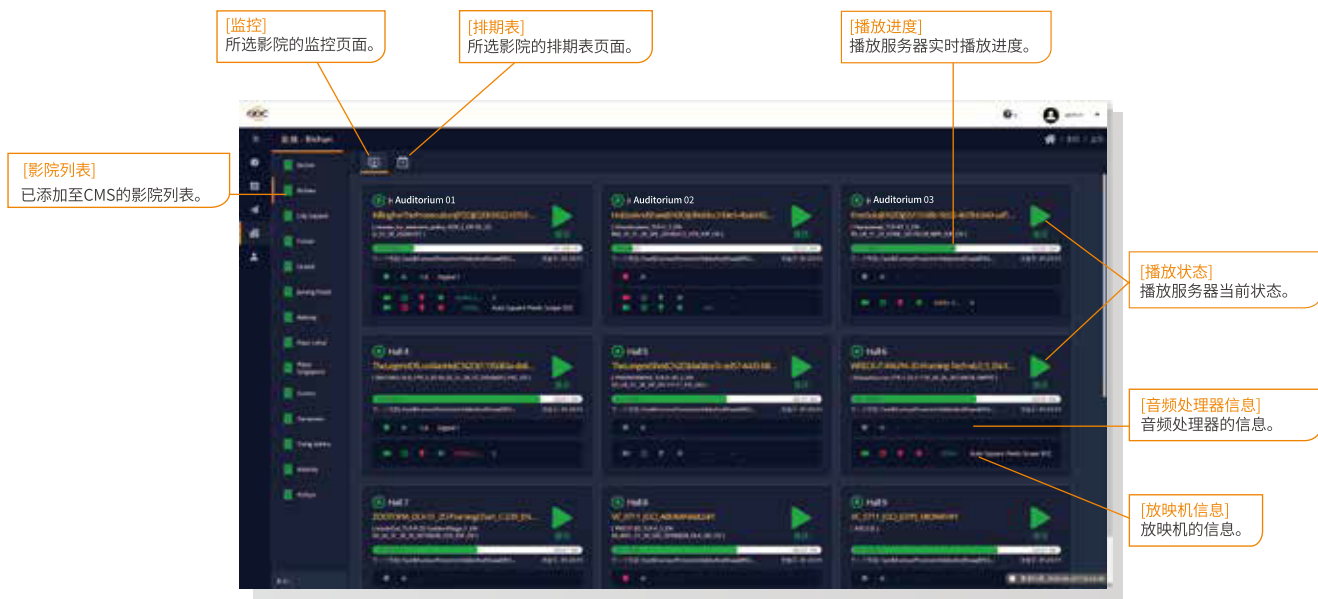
[监控]
所选影院的监控页面。

[排期表]
所选影院的排期表页面。

[播放进度]
播放服务器实时播放进度。

[影院列表]
已添加至CMS的影院列表。

[播放状态]
播放服务器当前状态。

[音频处理器信息]
音频处理器的信息。

[放映机信息]
放映机的信息。

GDC

admin

Auditorium 01

Auditorium 02

Auditorium 03

Hall 4

Hall 5

Hall 6

Hall 7

Hall 8

Hall 9

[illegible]